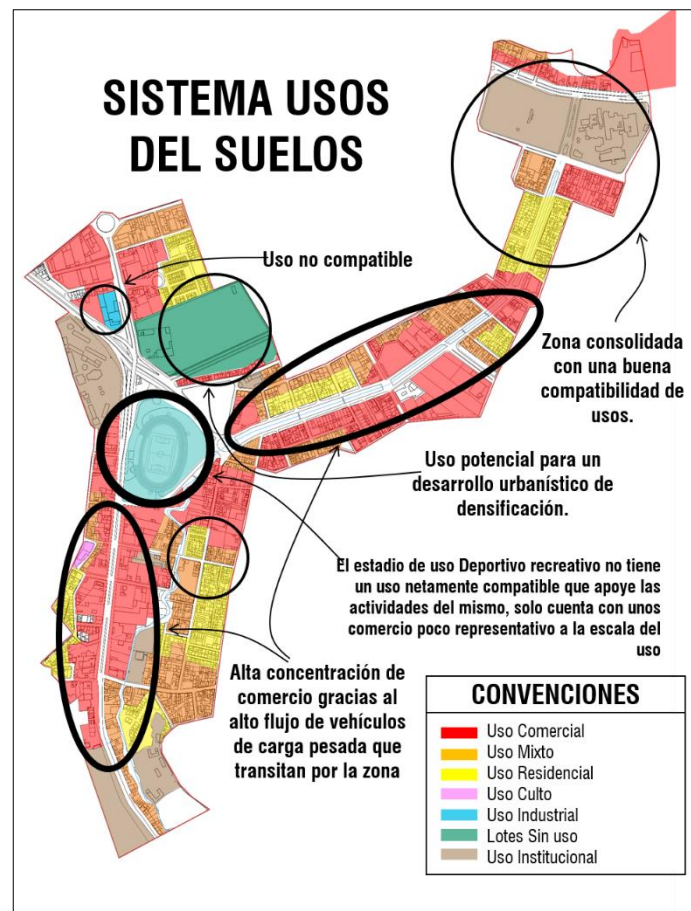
SISTEMA USOS DEL SUELOS

Uso no compatible

Zona consolidada con una buena compatibilidad de usos.

Uso potencial para un desarrollo urbanístico de densificación.

El estadio de uso Deportivo recreativo no tiene un uso netamente compatible que apoye las actividades del mismo, solo cuenta con unos comercio poco representativo a la escala del uso

Alta concentración de comercio gracias al alto flujo de vehículos de carga pesada que transitan por la zona

CONVENCIONES

Uso Comercial
Uso Mixto
Uso Residencial
Uso Culto
Uso Industrial
Lotes Sin uso
Uso Institucional